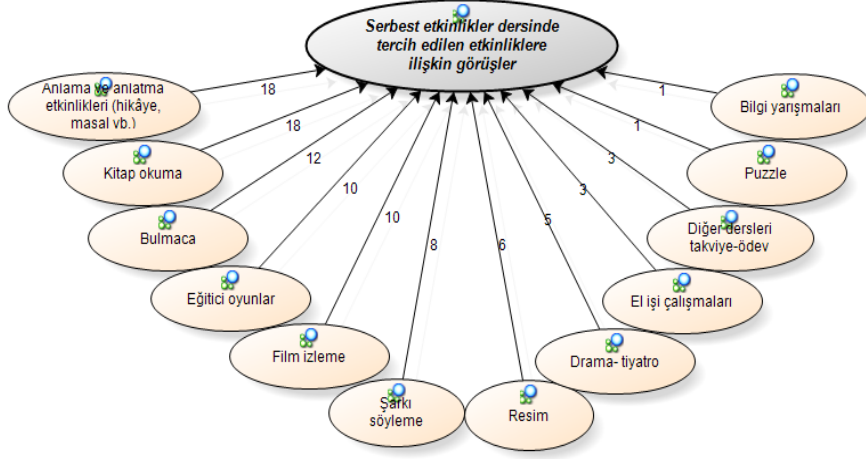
Serbest etkinlikler dersinde tercih edilen etkinliklere ilişkin görüşler

Anlama ve anlatma etkinlikleri (hikâye, masal vb.)
18

Kitap okuma
18

Bulmaca
12

Eğitici oyunlar
10

Film izleme
10

Şarkı söyleme
8

Resim
6

Drama- tiyatro
5

El işi çalışmaları
3

Diğer dersleri takviye-ödev
3

Puzzle
1

Bilgi yarışmaları
1